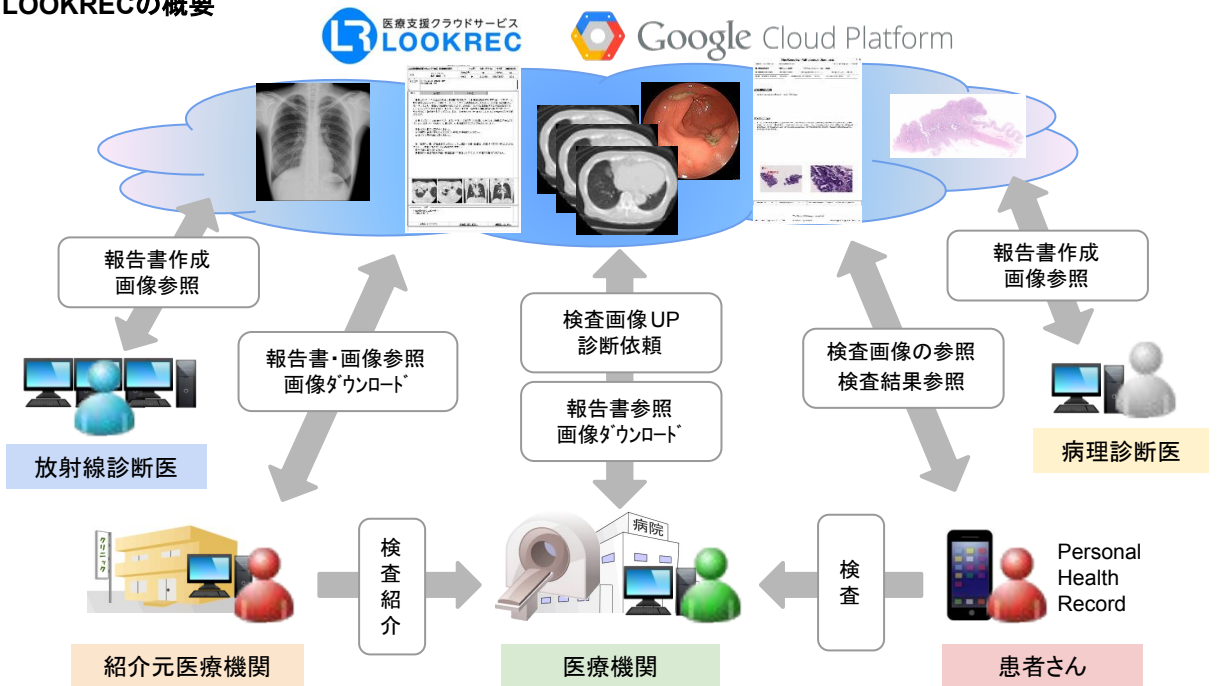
LOOKRECの概要

医療支援クラウドサービス
LOOKREC

Google Cloud Platform

報告書作成
画像参照

報告書・画像参照
画像ﾀﾞｳﾝﾛｰﾄﾞ

検査画像UP
診断依頼

報告書参照
画像ﾀﾞｳﾝﾛｰﾄﾞ

検査画像の参照
検査結果参照

報告書作成
画像参照

放射線診断医

病理診断医

クリニック

検査紹介

病院

検査

Personal Health Record

紹介元医療機関

医療機関

患者さん